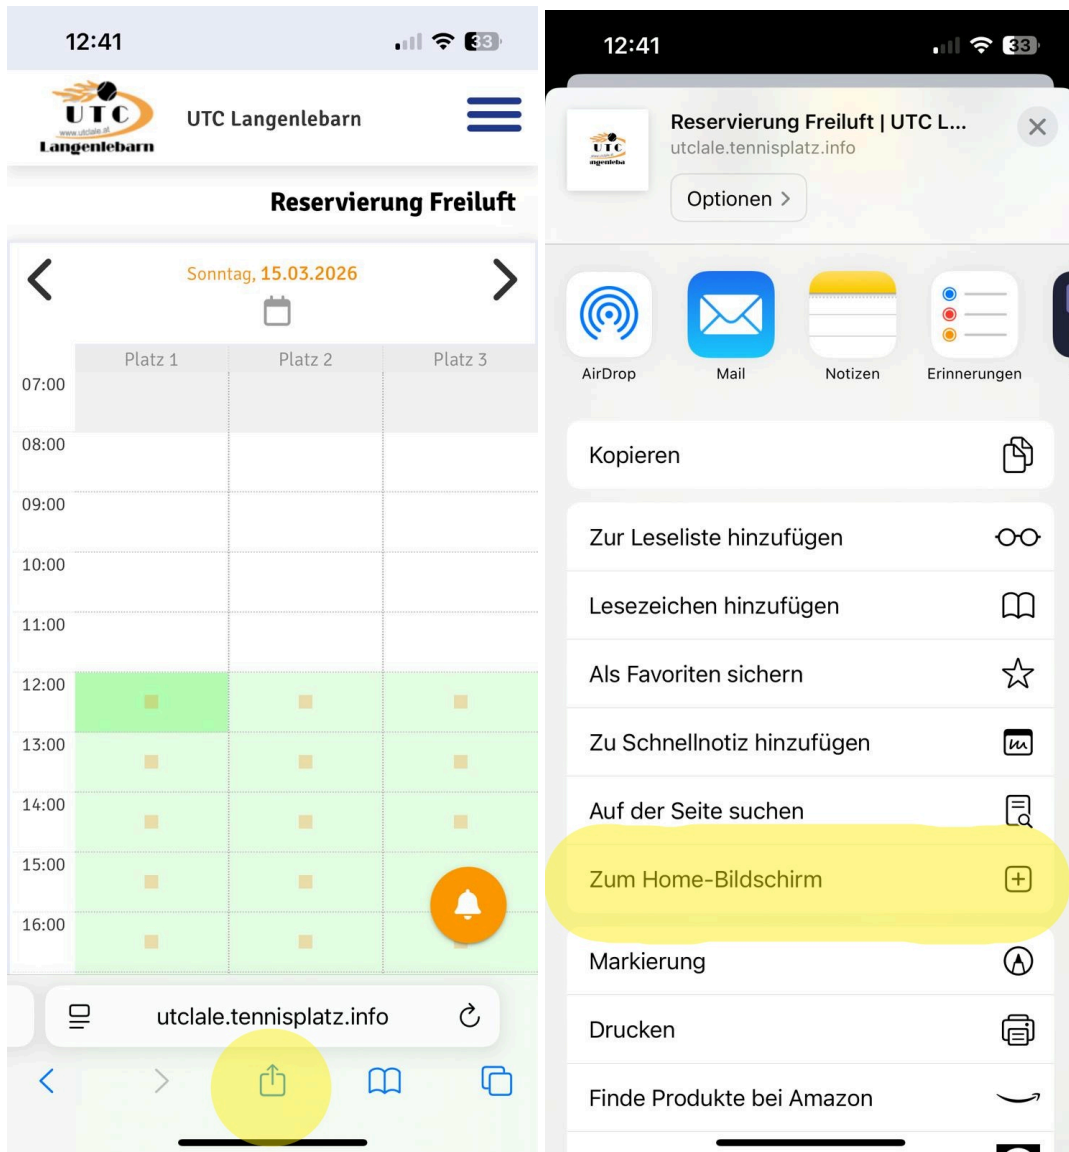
12:41
33

UTC
www.utclale.at
Langenlebarn

UTC Langenlebarn

Reservierung Freiluft

Sonntag, 15.03.2026

| | Platz 1 | Platz 2 | Platz 3 |
|---|---|---|---|
| 07:00 | | | |
| 08:00 | | | |
| 09:00 | | | |
| 10:00 | | | |
| 11:00 | | | |
| 12:00 | | | |
| 13:00 | | | |
| 14:00 | | | |
| 15:00 | | | |
| 16:00 | | | |

utclale.tennisplatz.info

12:41
33

Reservierung Freiluft | UTC L...
utclale.tennisplatz.info
Optionen >

AirDrop
Mail
Notizen
Erinnerungen

Kopieren
Zur Leseliste hinzufügen
Lesezeichen hinzufügen
Als Favoriten sichern
Zu Schnellnotiz hinzufügen
Auf der Seite suchen
Zum Home-Bildschirm
Markierung
Drucken
Finde Produkte bei Amazon